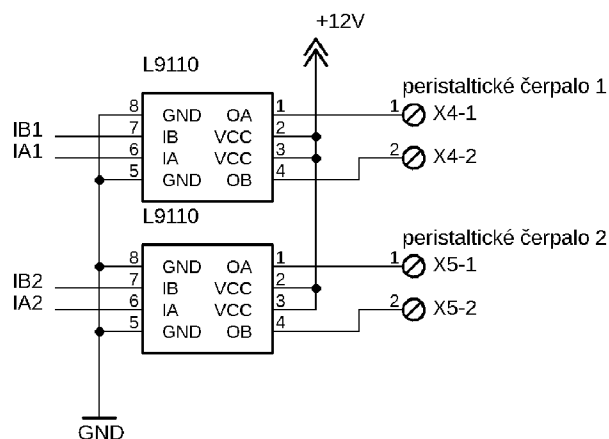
+12V

L9110

peristaltické čerpalo 1

| 8 | GND | OA | 1 |
|---|---|---|---|
| 7 | IB | VCC | 2 |
| 6 | IA | VCC | 3 |
| 5 | GND | OB | 4 |

IB1
IA1

1 X4-1
2 X4-2

L9110

peristaltické čerpalo 2

| 8 | GND | OA | 1 |
|---|---|---|---|
| 7 | IB | VCC | 2 |
| 6 | IA | VCC | 3 |
| 5 | GND | OB | 4 |

IB2
IA2

1 X5-1
2 X5-2

GND